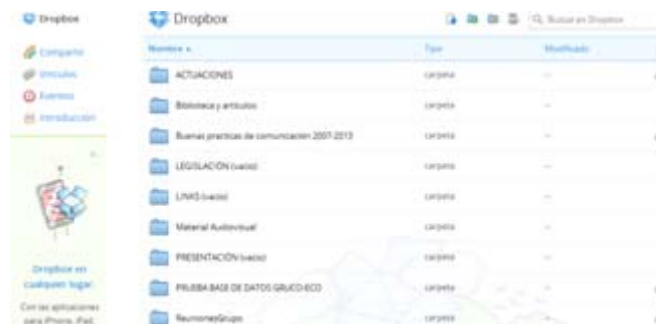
Dropbox

Compartir
Vínculos
Eventos
Introducción

Dropbox en cualquier lugar
Con las aplicaciones para iPhone, iPad,

Dropbox

Q Buscar en Dropbox

| Nombre ▲ | Tipo | Modificado |
|---|---|---|
| ACTUACIONES | carpeta | -- |
| Biblioteca y artículos | carpeta | -- |
| Buenas practicas de comunicacion 2007-2013 | carpeta | -- |
| LEGISLACIÓN (vacío) | carpeta | -- |
| LINKS (vacío) | carpeta | -- |
| Material Audiovisual | carpeta | -- |
| PRESENTACIÓN (vacío) | carpeta | -- |
| PRUEBA BASE DE DATOS GRUCO-ECO | carpeta | -- |
| ReunionesGrupo | carpeta | -- |